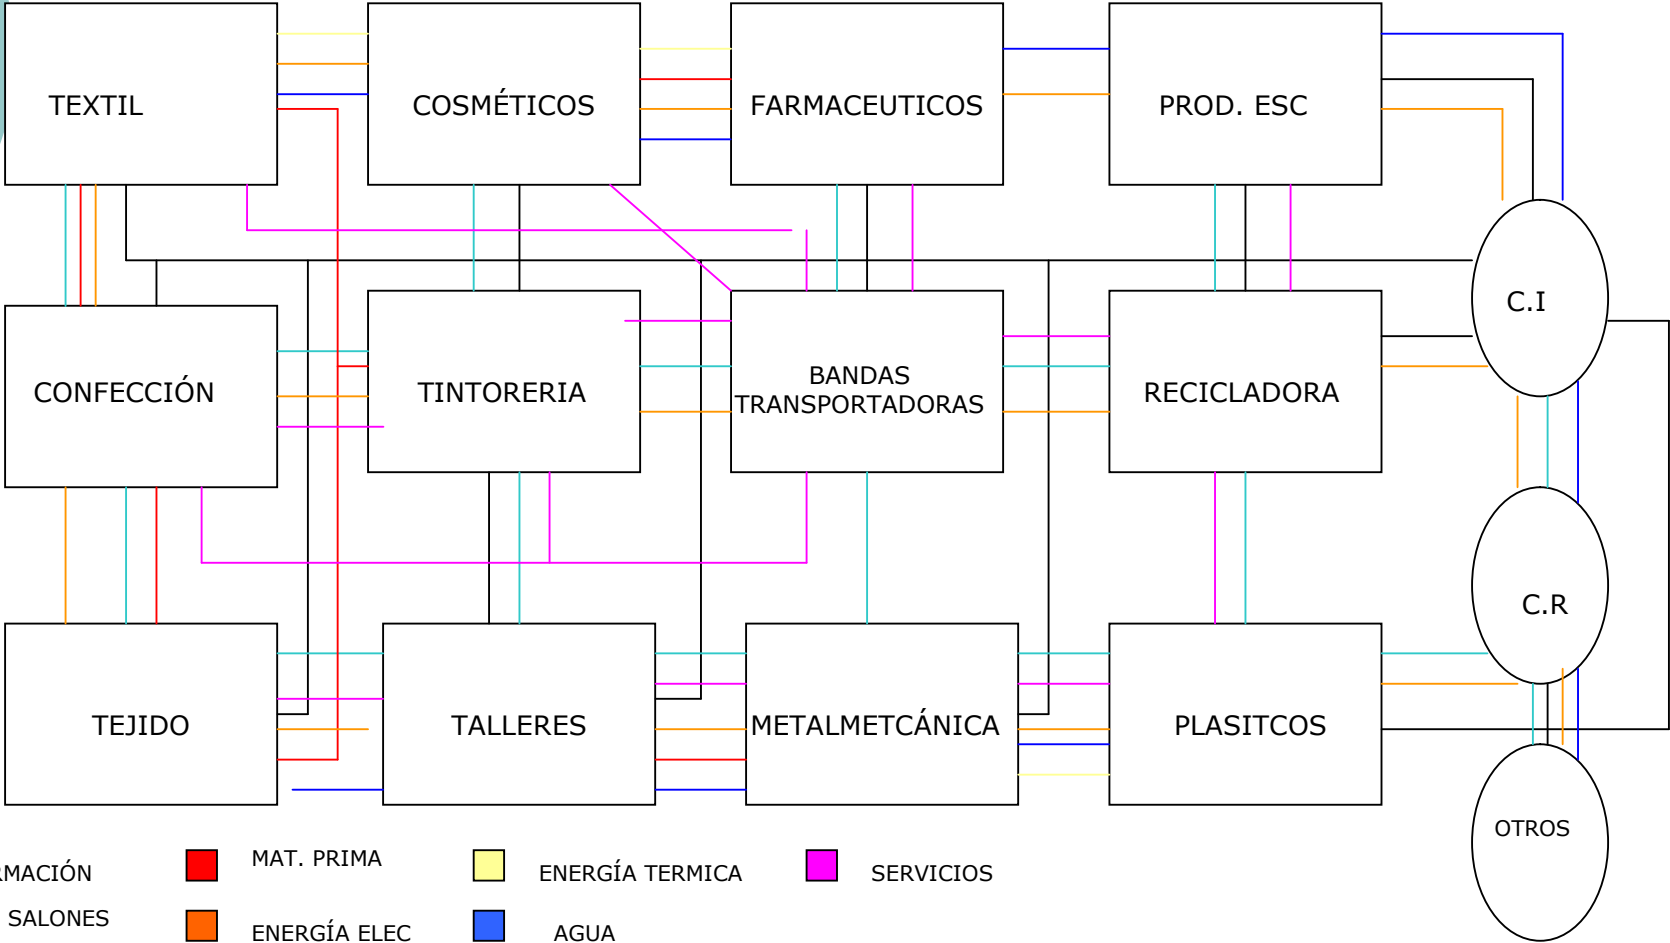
TEXTIL

COSMÉTICOS

FARMACEUTICOS

PROD. ESC

C.I

CONFECCIÓN

TINTORERIA

BANDAS TRANSPORTADORAS

RECICLADORA

C.R

TEJIDO

TALLERES

METALMETCÁNICA

PLASITCOS

OTROS

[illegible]MACIÓN

SALONES

MAT. PRIMA

ENERGÍA ELEC

ENERGÍA TERMICA

AGUA

SERVICIOS